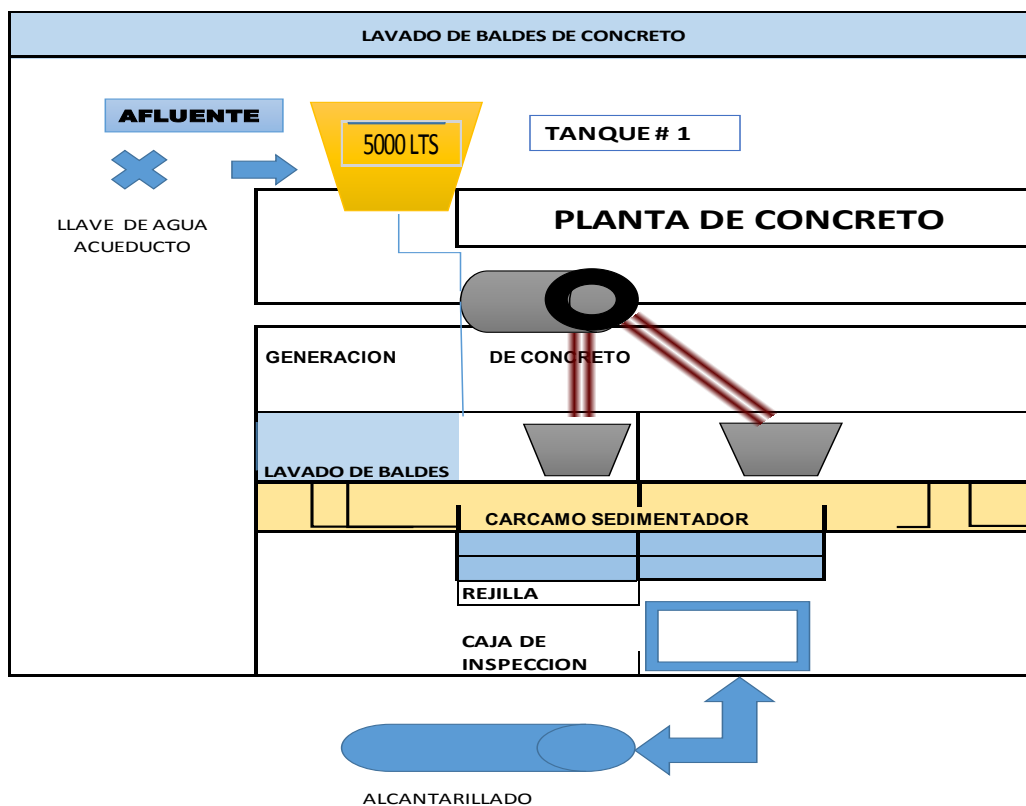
LAVADO DE BALDES DE CONCRETO

AFLUENTE

5000 LTS

TANQUE # 1

LLAVE DE AGUA ACUEDUCTO

PLANTA DE CONCRETO

GENERACION

DE CONCRETO

LAVADO DE BALDES

CARCAMO SEDIMENTADOR

REJILLA

CAJA DE INSPECCION

ALCANTARILLADO